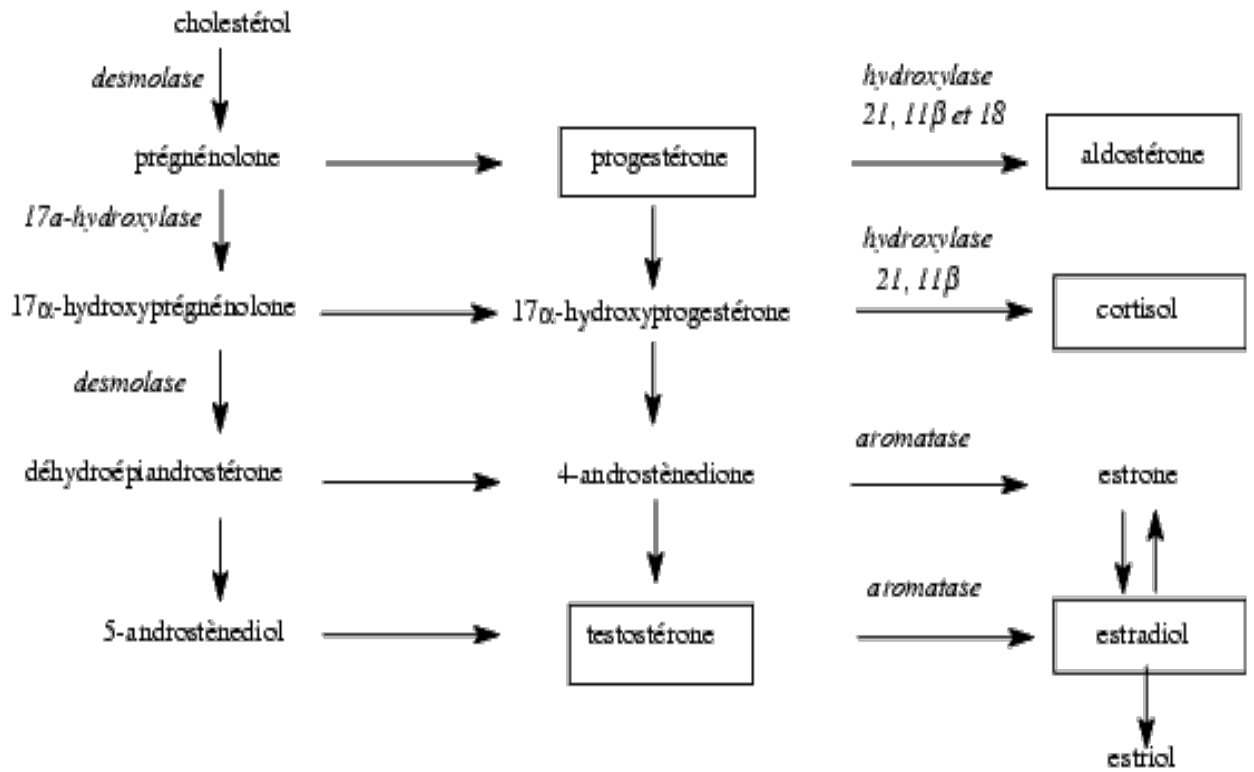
cholestérol

desmolase

prégnénolone

progestérone

hydroxylase 21, 11β et 18

aldostérone

17a-hydroxylase

17α-hydroxyprégnénolone

17α-hydroxyprogestérone

hydroxylase 21, 11β

cortisol

desmolase

déhydroépiandrostérone

4-androstènedione

aromatase

estrone

5-androstènediol

testostérone

aromatase

estradiol

estriol